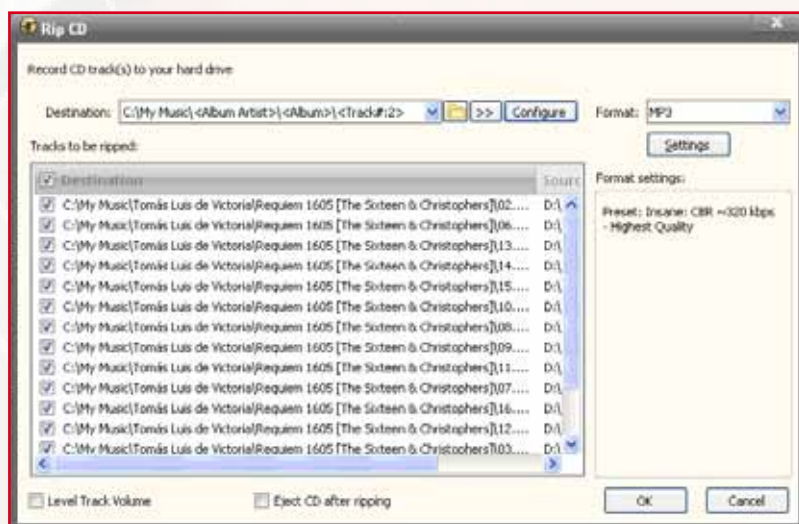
Rip CD

Record CD track(s) to your hard drive

Destination: C:\My Music\<Album Artist>\<Album>\<Track#:2> >> Configure

Format: MP3

Settings

Tracks to be ripped:

Format settings:

| Destination | Sourc |
|---|---|
| C:\My Music\Tomás Luis de Victoria\Requiem 1605 [The Sixteen & Christophers]\02.... | D:\ |
| C:\My Music\Tomás Luis de Victoria\Requiem 1605 [The Sixteen & Christophers]\06.... | D:\ |
| C:\My Music\Tomás Luis de Victoria\Requiem 1605 [The Sixteen & Christophers]\13.... | D:\ |
| C:\My Music\Tomás Luis de Victoria\Requiem 1605 [The Sixteen & Christophers]\14.... | D:\ |
| C:\My Music\Tomás Luis de Victoria\Requiem 1605 [The Sixteen & Christophers]\15.... | D:\ |
| C:\My Music\Tomás Luis de Victoria\Requiem 1605 [The Sixteen & Christophers]\10.... | D:\ |
| C:\My Music\Tomás Luis de Victoria\Requiem 1605 [The Sixteen & Christophers]\08.... | D:\ |
| C:\My Music\Tomás Luis de Victoria\Requiem 1605 [The Sixteen & Christophers]\09.... | D:\ |
| C:\My Music\Tomás Luis de Victoria\Requiem 1605 [The Sixteen & Christophers]\11.... | D:\ |
| C:\My Music\Tomás Luis de Victoria\Requiem 1605 [The Sixteen & Christophers]\07.... | D:\ |
| C:\My Music\Tomás Luis de Victoria\Requiem 1605 [The Sixteen & Christophers]\16.... | D:\ |
| C:\My Music\Tomás Luis de Victoria\Requiem 1605 [The Sixteen & Christophers]\12.... | D:\ |
| C:\My Music\Tomás Luis de Victoria\Requiem 1605 [The Sixteen & Christophers]\03.... | D:\ |

Preset: Insane: CBR ~320 kbps - Highest Quality

Level Track Volume

Eject CD after ripping

OK

Cancel